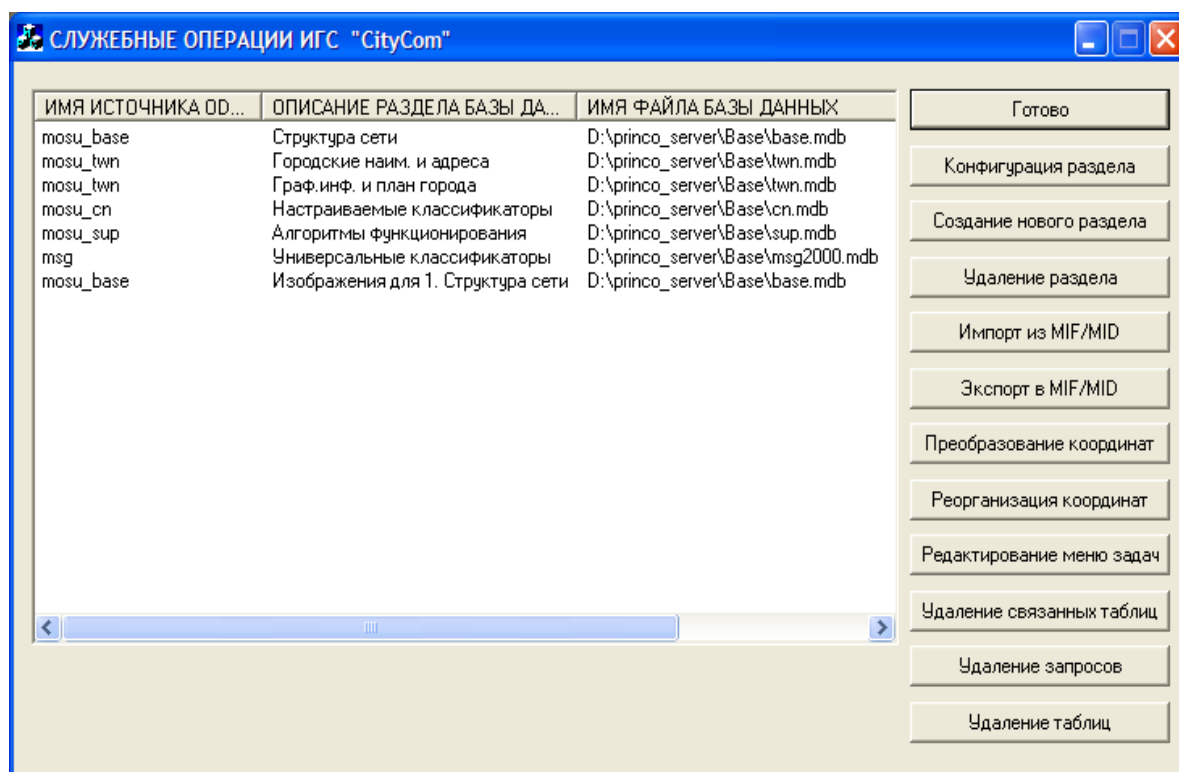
СЛУЖЕБНЫЕ ОПЕРАЦИИ ИГС "CityCom"

| ИМЯ ИСТОЧНИКА ОД... | ОПИСАНИЕ РАЗДЕЛА БАЗЫ ДА... | ИМЯ ФАЙЛА БАЗЫ ДАННЫХ |
|---|---|---|
| mosu_base | Структура сети | D:\princo_server\Base\base.mdb |
| mosu_twn | Городские наим. и адреса | D:\princo_server\Base\twn.mdb |
| mosu_twn | Граф.инф. и план города | D:\princo_server\Base\twn.mdb |
| mosu_cn | Настраиваемые классификаторы | D:\princo_server\Base\cn.mdb |
| mosu_sup | Алгоритмы функционирования | D:\princo_server\Base\sup.mdb |
| msg | Универсальные классификаторы | D:\princo_server\Base\msg2000.mdb |
| mosu_base | Изображения для 1. Структура сети | D:\princo_server\Base\base.mdb |

Готово
Конфигурация раздела
Создание нового раздела
Удаление раздела
Импорт из MIF/MID
Экспорт в MIF/MID
Преобразование координат
Реорганизация координат
Редактирование меню задач
Удаление связанных таблиц
Удаление запросов
Удаление таблиц